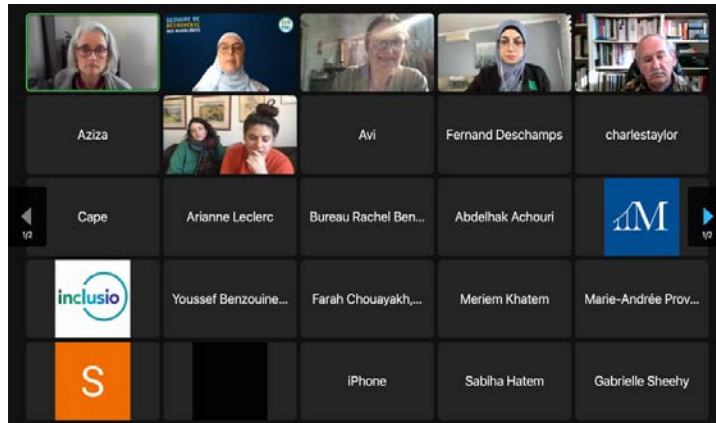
SEMAINE DE DÉCOUVERTE DES MUSULMANS

Aziza

Avi

Fernand Deschamps

charlestaylor

1/2

Cape

Arianne Leclerc

Bureau Rachel Ben...

Abdelhak Achouri

M

1/2

inclusio

Youssef Benzouine...

Farah Chouayakh,...

Meriem Khatem

Marie-Andrée Prov...

S

iPhone

Sabiha Hatem

Gabrielle Sheehy